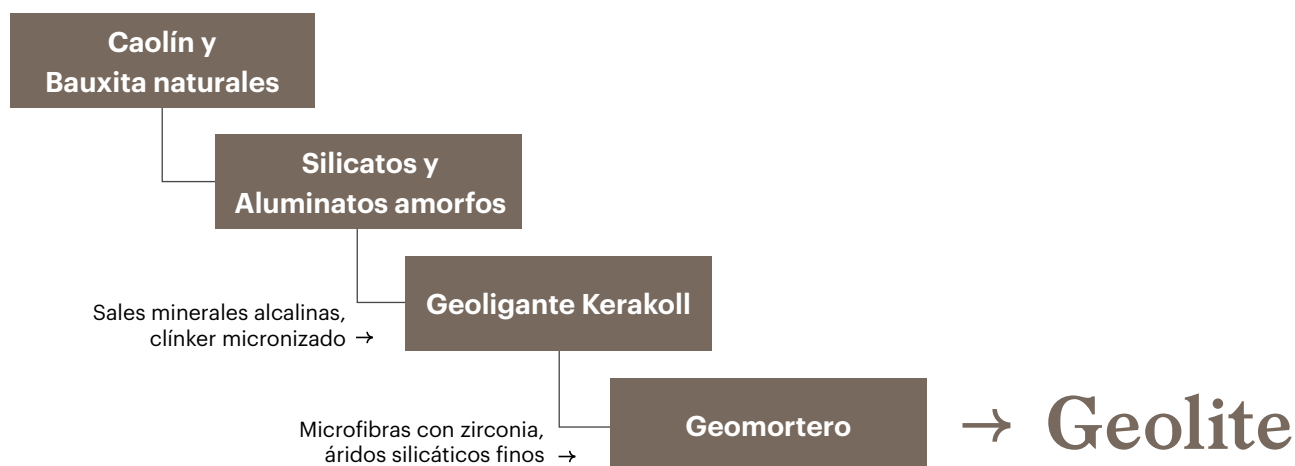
Caolín y Bauxita naturales

Silicatos y Aluminatos amorfos

Sales minerales alcalinas, clínker micronizado →

Geoligante Kerakoll

Microfibras con zirconia, áridos silicáticos finos →

Geomortero

→ Geolite